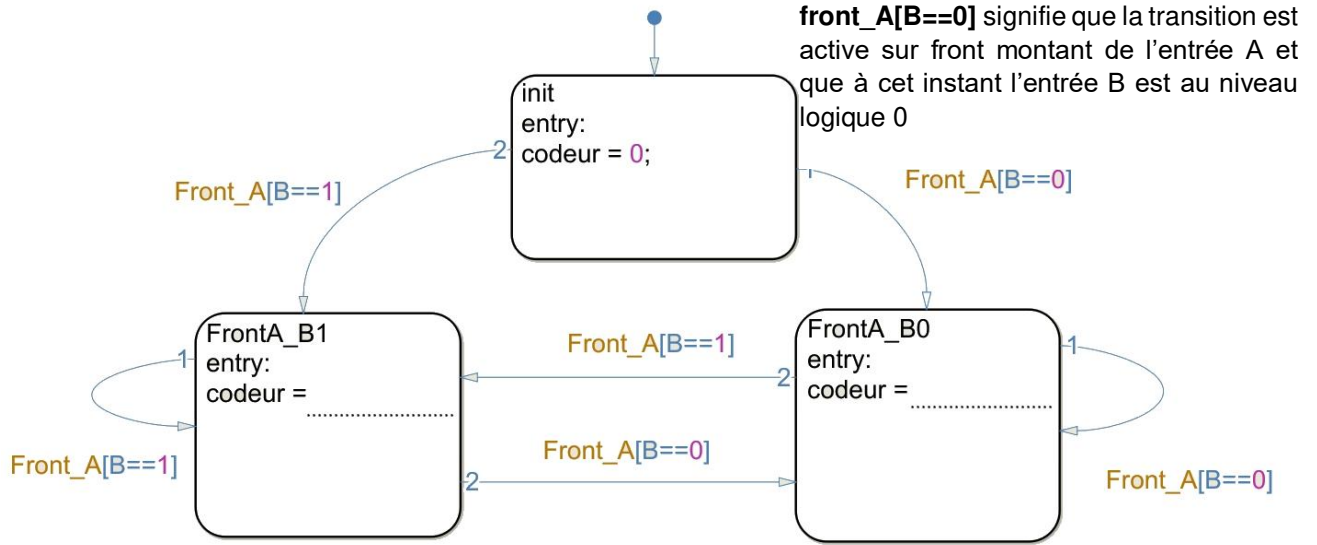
**front_A[B==0]** signifie que la transition est active sur front montant de l'entrée A et que à cet instant l'entrée B est au niveau logique 0

init
entry:
codeur = 0;

2

Front_A[B==1]

1

Front_A[B==0]

FrontA_B1
entry:
codeur = ............................

1

Front_A[B==1]

Front_A[B==1]

2

FrontA_B0
entry:
codeur = ............................

1

Front_A[B==0]

2

Front_A[B==0]